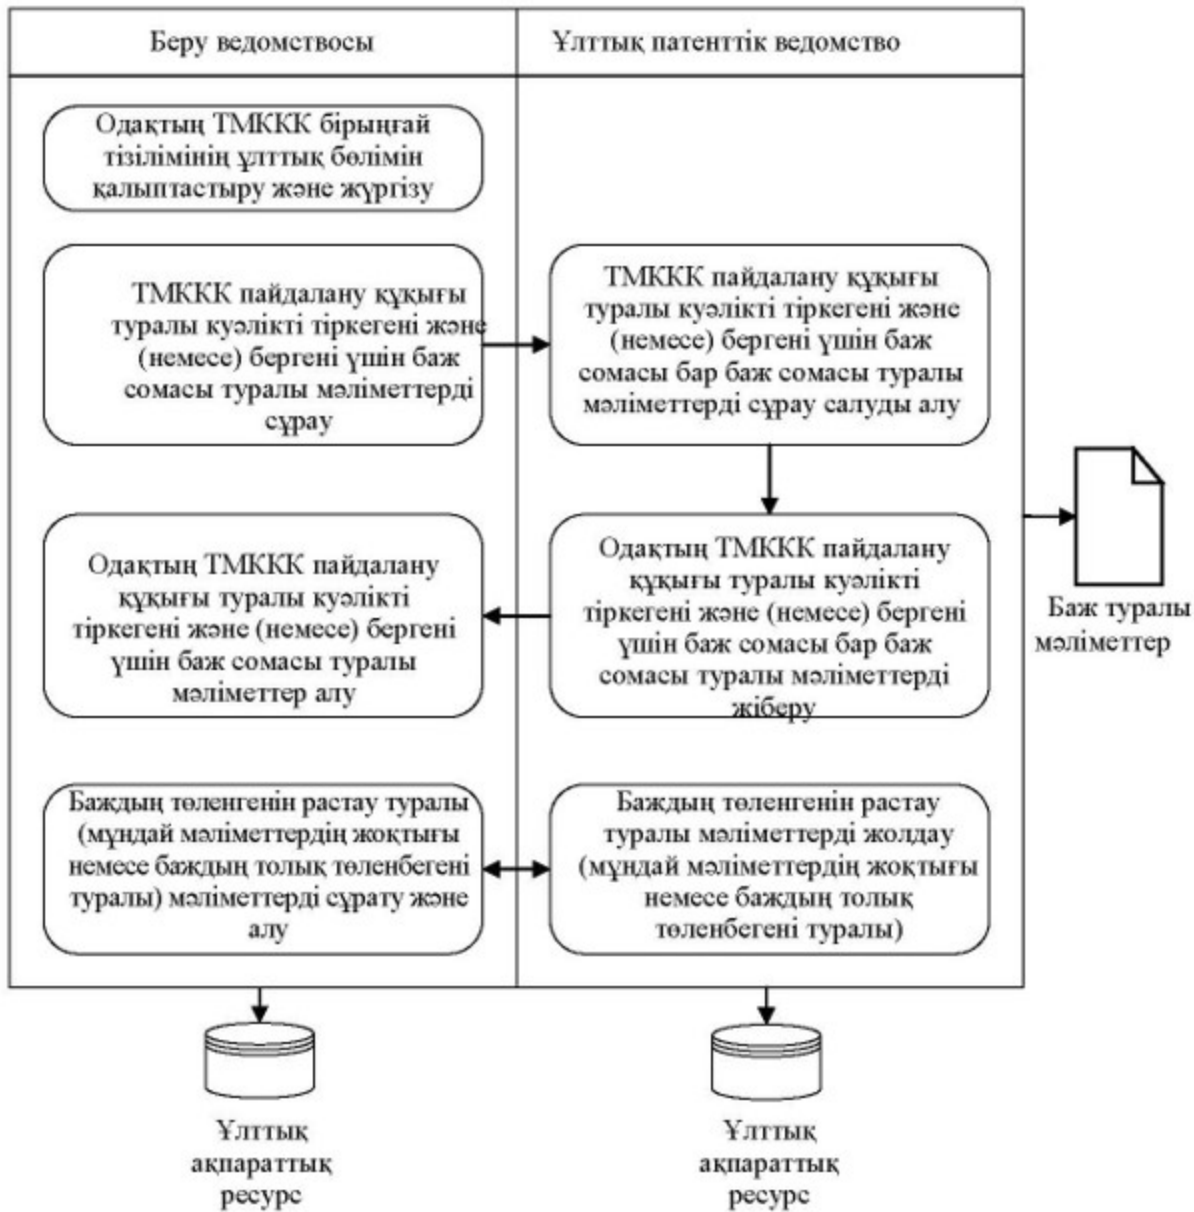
| Беру ведомствосы | Ұлттық патенттік ведомство |
|---|---|

Одақтың ТМККК бірыңғай тізілімінің ұлттық бөлімін қалыптастыру және жүргізу

ТМККК пайдалану құқығы туралы куәлікті тіркегені және (немесе) бергені үшін баж сомасы туралы мәліметтерді сұрау

ТМККК пайдалану құқығы туралы куәлікті тіркегені және (немесе) бергені үшін баж сомасы бар баж сомасы туралы мәліметтерді сұрау салуды алу

Одақтың ТМККК пайдалану құқығы туралы куәлікті тіркегені және (немесе) бергені үшін баж сомасы туралы мәліметтер алу

Одақтың ТМККК пайдалану құқығы туралы куәлікті тіркегені және (немесе) бергені үшін баж сомасы бар баж сомасы туралы мәліметтерді жіберу

Баж туралы мәліметтер

Баждың төленгенін растау туралы (мұндай мәліметтердің жоқтығы немесе баждың толық төленбегені туралы) мәліметтерді сұрату және алу

Баждың төленгенін растау туралы мәліметтерді жолдау (мұндай мәліметтердің жоқтығы немесе баждың толық төленбегені туралы)

Ұлттық ақпараттық ресурс

Ұлттық ақпараттық ресурс